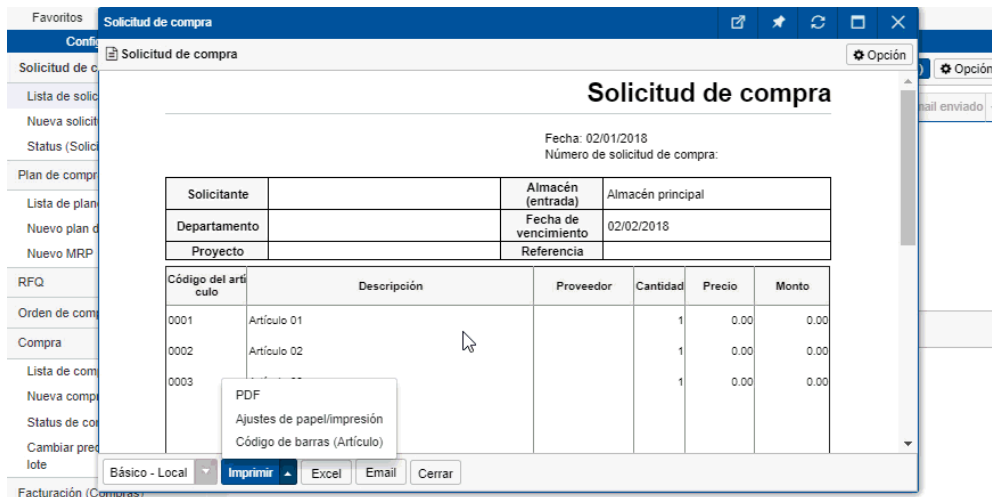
Favoritos
Confi
Solicitud de c
Lista de solic
Nueva solicit
Status (Solici
Plan de compr
Lista de plan
Nuevo plan d
Nuevo MRP
RFQ
Orden de comp
Compra
Lista de com
Nueva compr
Status de co
Cambiar prec lote
Facturación (Compras)

Opción
nail enviado

Solicitud de compra

Solicitud de compra
Opción

Solicitud de compra

Fecha: 02/01/2018
Número de solicitud de compra:

| Solicitante | | Almacén (entrada) | Almacén principal |
|---|---|---|---|
| Departamento | | Fecha de vencimiento | 02/02/2018 |
| Proyecto | | Referencia | |

| Código del artículo | Descripción | Proveedor | Cantidad | Precio | Monto |
|---|---|---|---|---|---|
| 0001 | Artículo 01 | | 1 | 0.00 | 0.00 |
| 0002 | Artículo 02 | | 1 | 0.00 | 0.00 |
| 0003 | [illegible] | | 1 | 0.00 | 0.00 |

PDF
Ajustes de papel/impresión
Código de barras (Artículo)

Básico - Local
Imprimir
Excel
Email
Cerrar